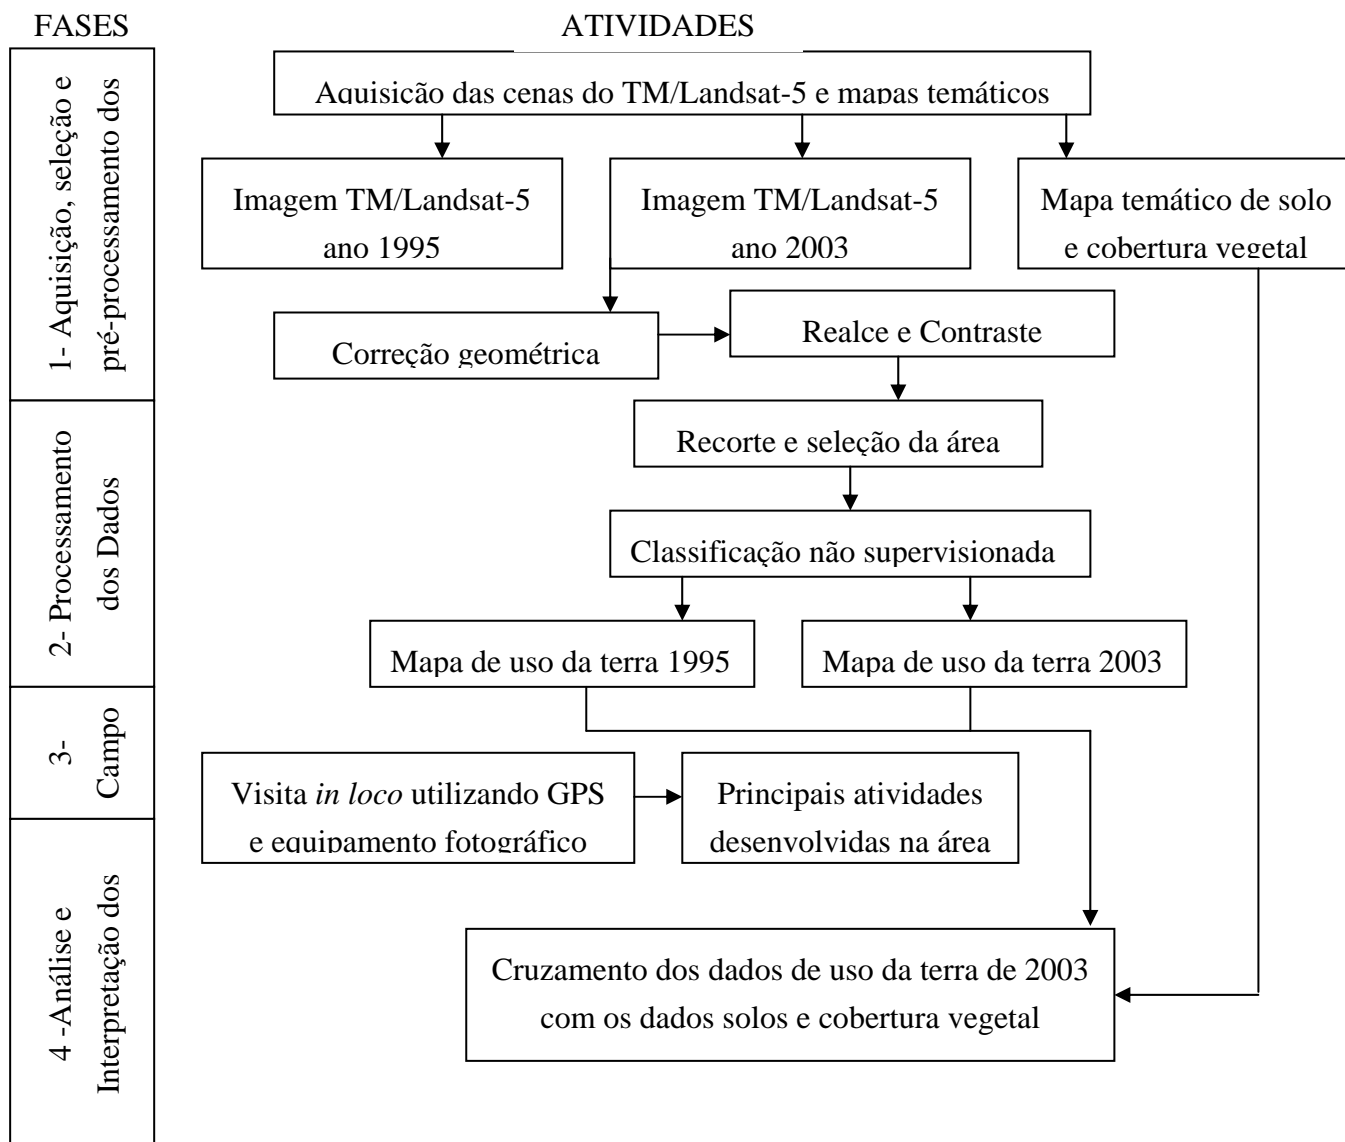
FASES

ATIVIDADES

1- Aquisição, seleção e pré-processamento dos

Aquisição das cenas do TM/Landsat-5 e mapas temáticos

Imagem TM/Landsat-5 ano 1995

Imagem TM/Landsat-5 ano 2003

Mapa temático de solo e cobertura vegetal

Correção geométrica

Realce e Contraste

2- Processamento dos Dados

Recorte e seleção da área

Classificação não supervisionada

Mapa de uso da terra 1995

Mapa de uso da terra 2003

3- Campo

Visita *in loco* utilizando GPS e equipamento fotográfico

Principais atividades desenvolvidas na área

4 -Análise e Interpretação dos

Cruzamento dos dados de uso da terra de 2003 com os dados solos e cobertura vegetal